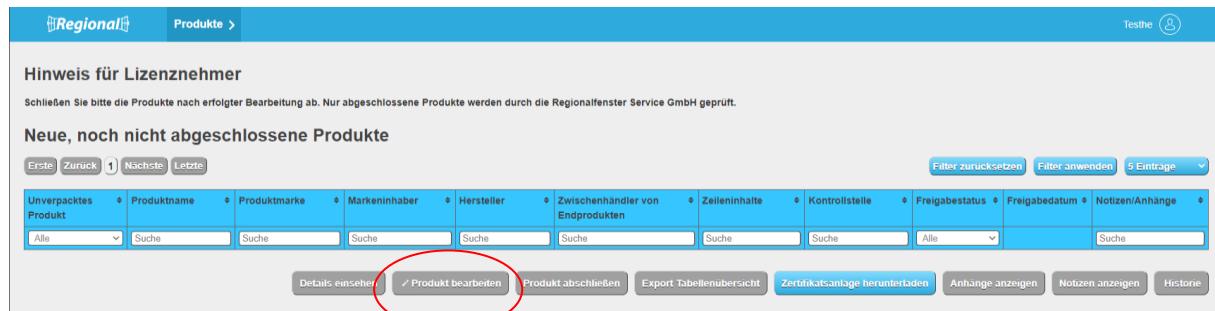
Regional

Produkte >

Testhe

Hinweis für Lizenznehmer

Schließen Sie bitte die Produkte nach erfolgter Bearbeitung ab. Nur abgeschlossene Produkte werden durch die Regionalfenster Service GmbH geprüft.

Neue, noch nicht abgeschlossene Produkte

Erste Zurück 1 Nächste Letzte

Filter zurücksetzen Filter anwenden 5 Einträge

| Unverpacktes Produkt | Produktname | Produktmarke | Markeninhaber | Hersteller | Zwischenhändler von Endprodukten | Zeileninhalte | Kontrollstelle | Freigabestatus | Freigabedatum | Notizen/Anhänge |
|---|---|---|---|---|---|---|---|---|---|---|
| Alle | Suche | Suche | Suche | Suche | Suche | Suche | Suche | Alle | | Suche |

Details einsehen ✓ Produkt bearbeiten Produkt abschließen Export Tabellenübersicht Zertifikatsanlage herunterladen Anhänge anzeigen Notizen anzeigen Historie